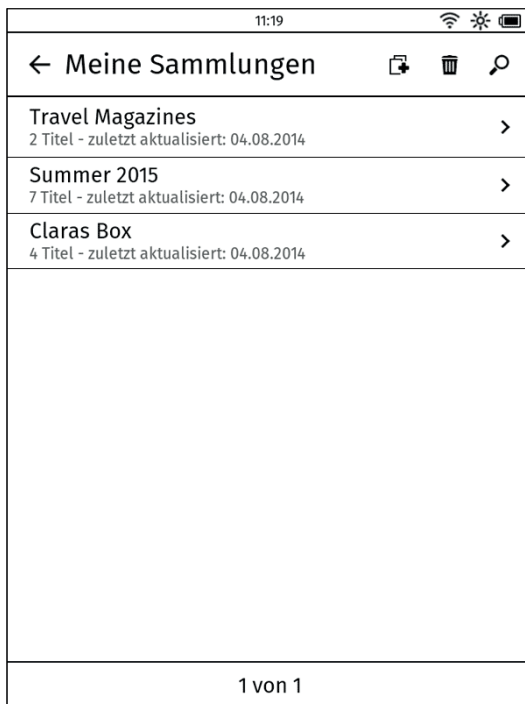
11:19

← Meine Sammlungen

Travel Magazines
2 Titel - zuletzt aktualisiert: 04.08.2014

Summer 2015
7 Titel - zuletzt aktualisiert: 04.08.2014

Claras Box
4 Titel - zuletzt aktualisiert: 04.08.2014

1 von 1